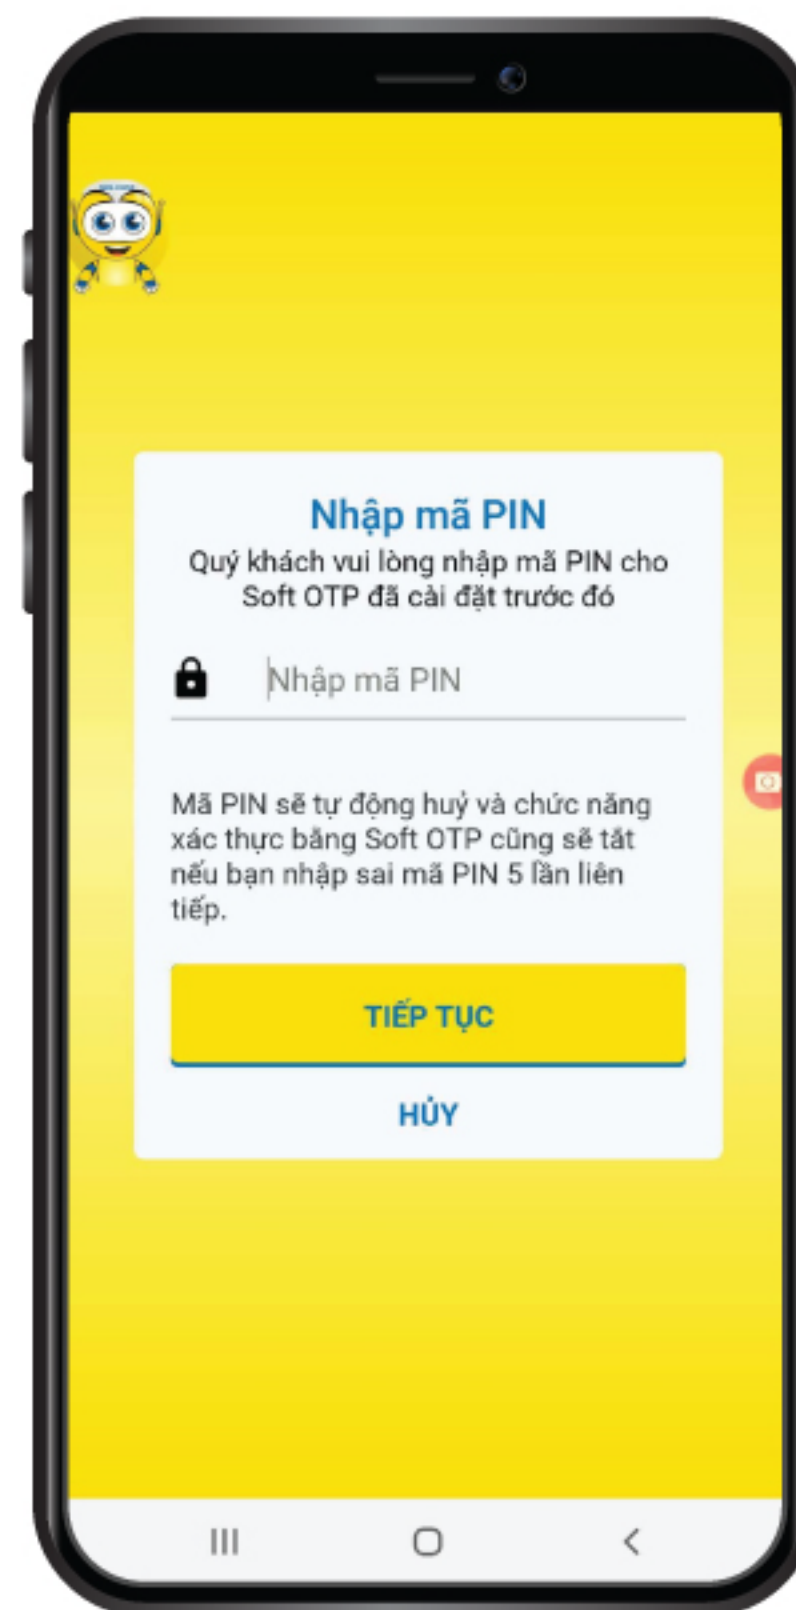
Nhập mã PIN

Quý khách vui lòng nhập mã PIN cho Soft OTP đã cài đặt trước đó

Nhập mã PIN

Mã PIN sẽ tự động huỷ và chức năng xác thực bằng Soft OTP cũng sẽ tắt nếu bạn nhập sai mã PIN 5 lần liên tiếp.

TIẾP TỤC

HỦY